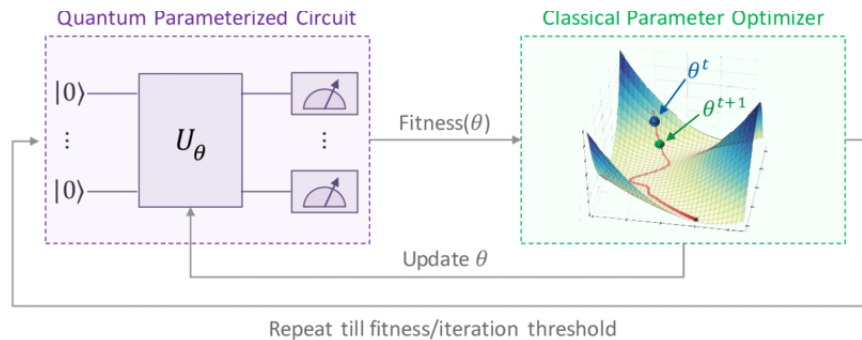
Quantum Parameterized Circuit

$|0\rangle$

$\vdots$

$|0\rangle$

$U_\theta$

$\vdots$

Fitness($\theta$)

Classical Parameter Optimizer

$\theta^t$

$\theta^{t+1}$

Update $\theta$

Repeat till fitness/iteration threshold